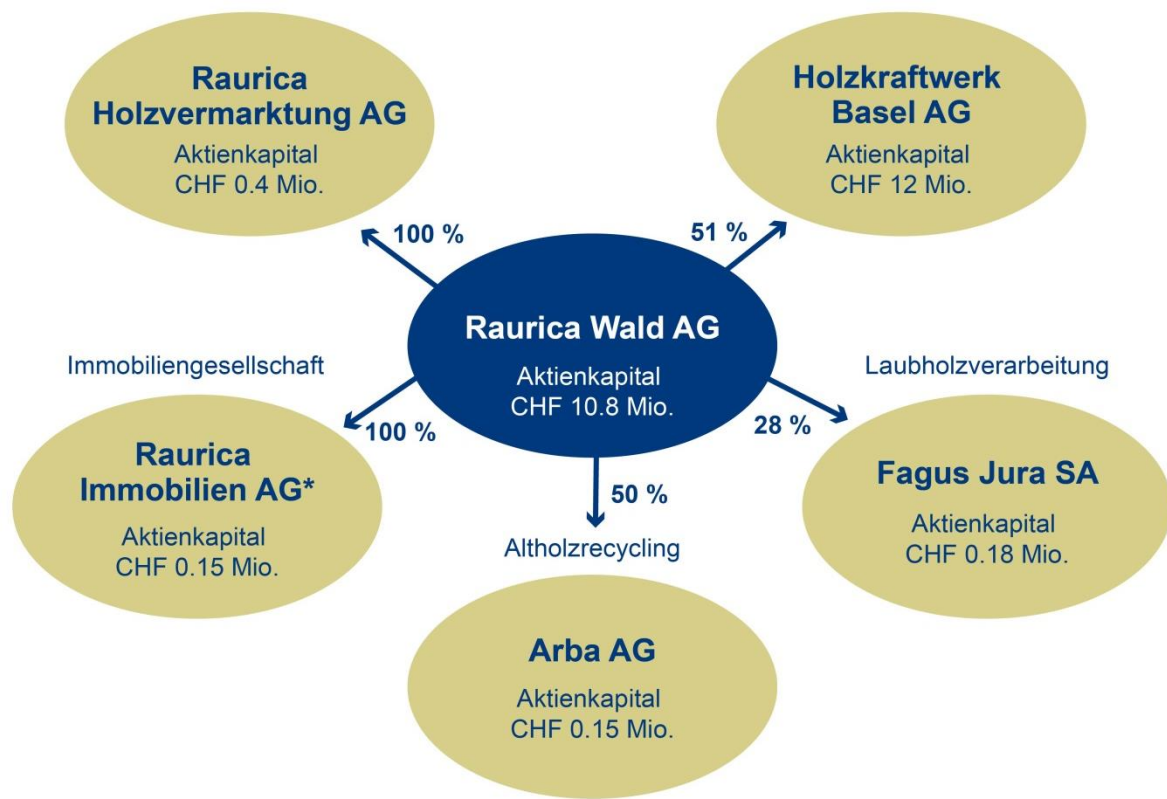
Raurica Holzvermarktung AG
Aktienkapital
CHF 0.4 Mio.

Holzkraftwerk Basel AG
Aktienkapital
CHF 12 Mio.

100 %

51 %

Raurica Wald AG
Aktienkapital
CHF 10.8 Mio.

Immobiliengesellschaft

Laubholzverarbeitung

100 %

28 %

Raurica Immobilien AG*
Aktienkapital
CHF 0.15 Mio.

50 %

Altholzrecycling

Fagus Jura SA
Aktienkapital
CHF 0.18 Mio.

Arba AG
Aktienkapital
CHF 0.15 Mio.